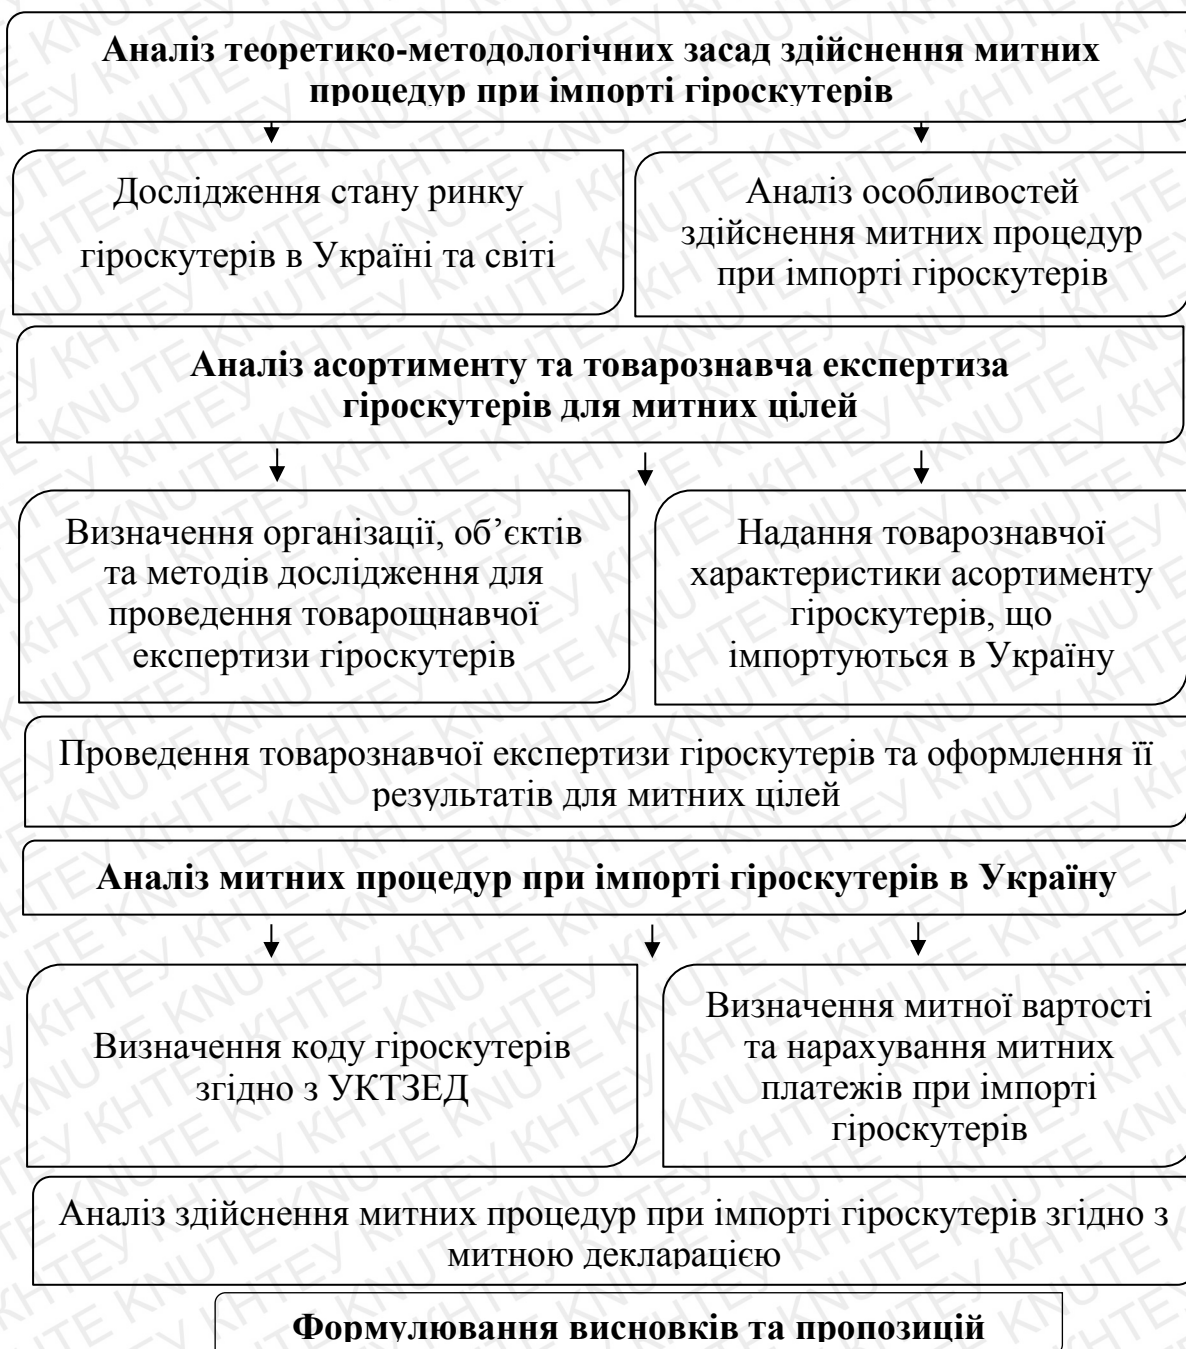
Аналіз теоретико-методологічних засад здійснення митних процедур при імпорті гіроскутерів

Дослідження стану ринку гіроскутерів в Україні та світі

Аналіз особливостей здійснення митних процедур при імпорті гіроскутерів

Аналіз асортименту та товарознавча експертиза гіроскутерів для митних цілей

Визначення організації, об’єктів та методів дослідження для проведення товарощнавчої експертизи гіроскутерів

Надання товарознавчої характеристики асортименту гіроскутерів, що імпортуються в Україну

Проведення товарознавчої експертизи гіроскутерів та оформлення її результатів для митних цілей

Аналіз митних процедур при імпорті гіроскутерів в Україну

Визначення коду гіроскутерів згідно з УКТЗЕД

Визначення митної вартості та нарахування митних платежів при імпорті гіроскутерів

Аналіз здійснення митних процедур при імпорті гіроскутерів згідно з митною декларацією

Формулювання висновків та пропозицій